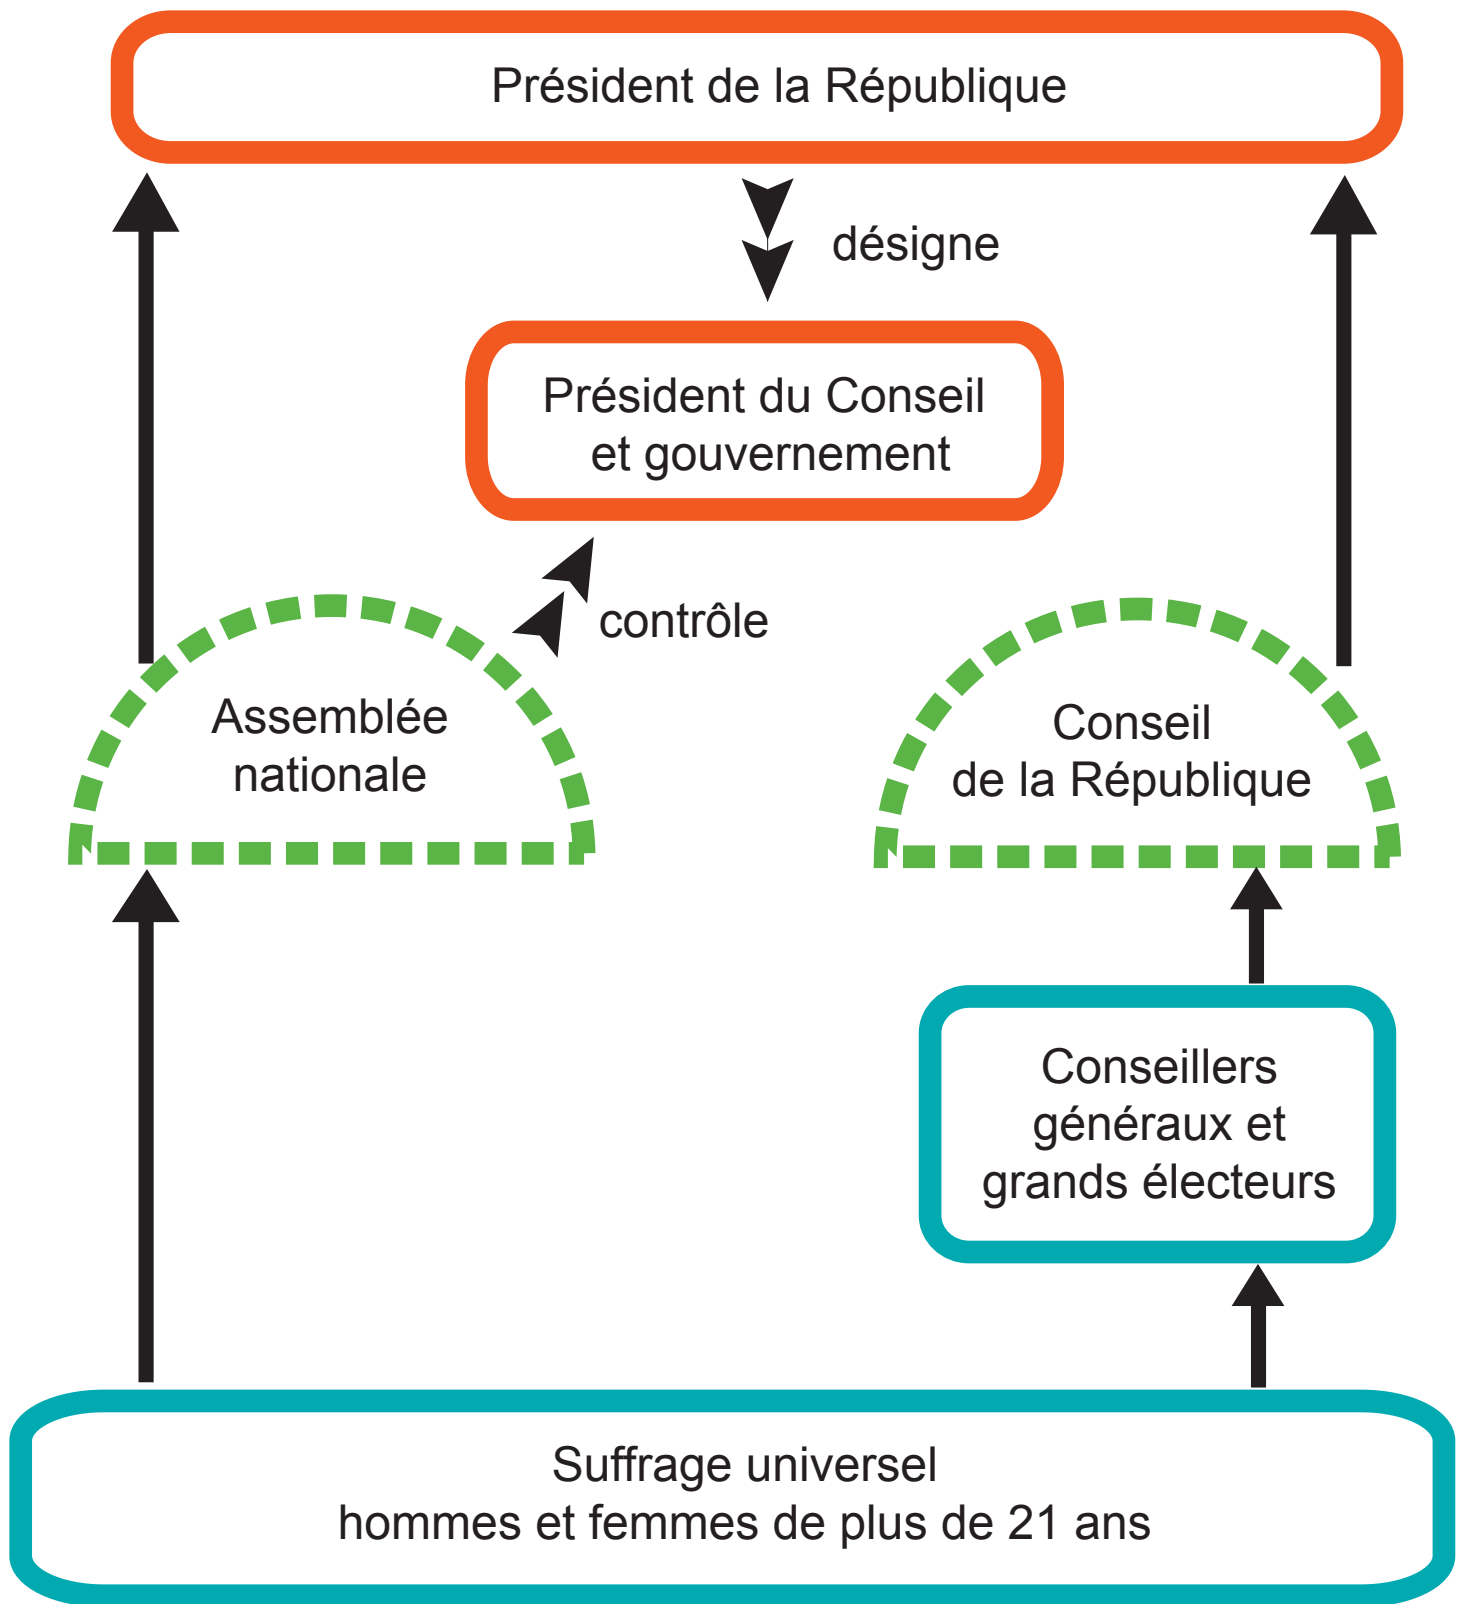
Président de la République

désigne

Président du Conseil
et gouvernement

contrôle

Assemblée
nationale

Conseil
de la République

Conseillers
généraux et
grands électeurs

Suffrage universel
hommes et femmes de plus de 21 ans